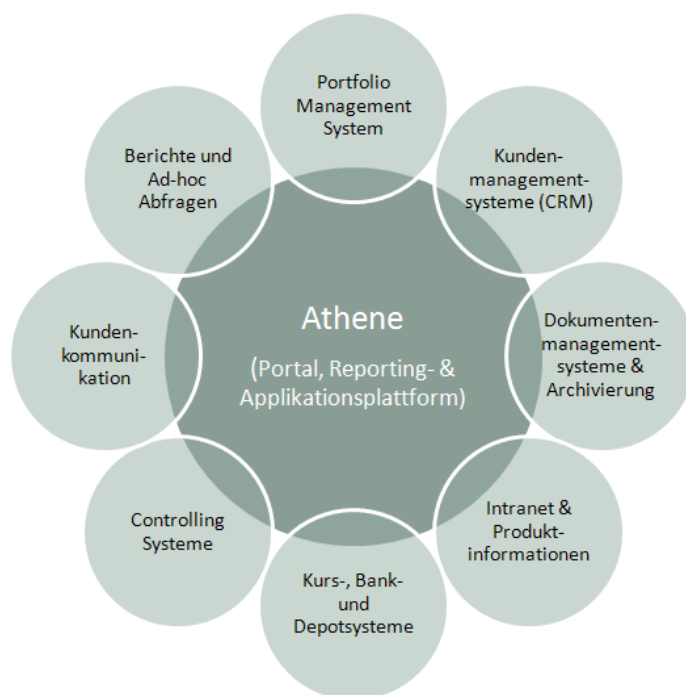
Portfolio Management System

Kunden-management-systeme (CRM)

Dokumenten-management-systeme & Archivierung

Intranet & Produkt-informationen

Kurs-, Bank- und Depotsysteme

Controlling Systeme

Kunden-kommuni-kation

Berichte und Ad-hoc Abfragen

Athene

(Portal, Reporting- & Applikationsplattform)